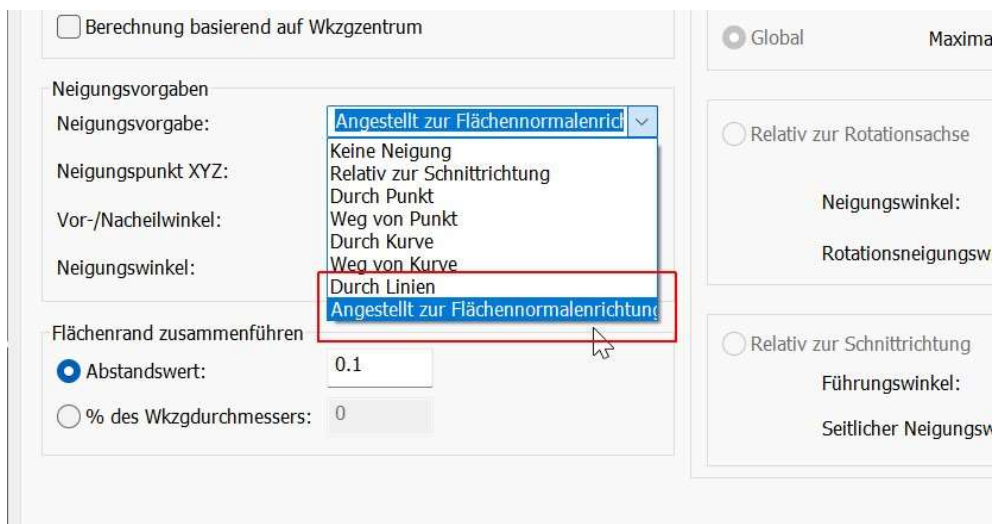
Berechnung basierend auf Wkzgzentrum

Neigungsvorgaben

Neigungsvorgabe: Angestellt zur Flächennormalenrich

Neigungspunkt XYZ:

Vor-/Nacheilwinkel:

Neigungswinkel:

Keine Neigung
Relativ zur Schnittrichtung
Durch Punkt
Weg von Punkt
Durch Kurve
Weg von Kurve
Durch Linien
Angestellt zur Flächennormalenrichtung

Flächenrand zusammenführen

Abstandswert: 0.1

% des Wkzgdurchmessers: 0

Global

Maxima

Relativ zur Rotationsachse

Neigungswinkel:

Rotationsneigungsw

Relativ zur Schnittrichtung

Führungswinkel:

Seitlicher Neigungsw